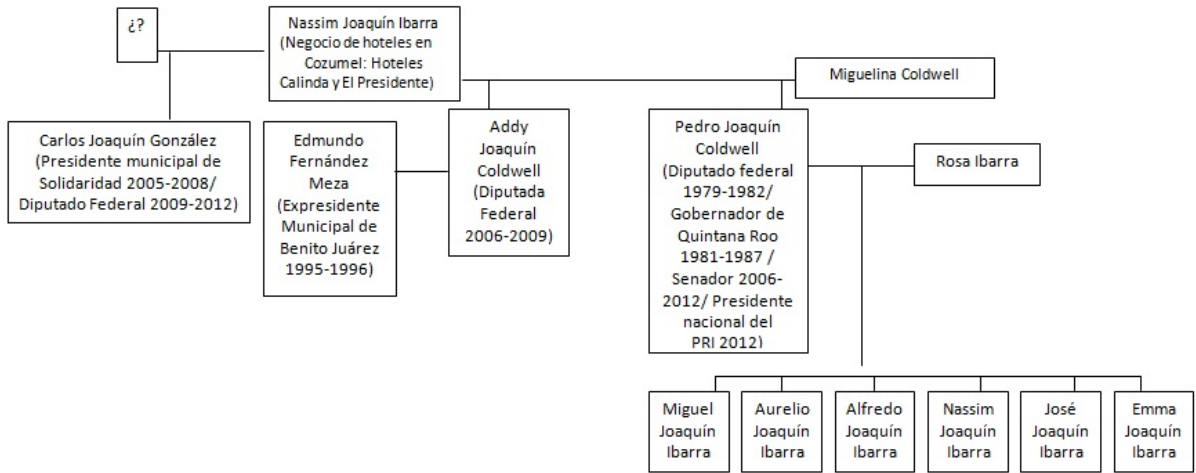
¿?

Nassim Joaquín Ibarra (Negocio de hoteles en Cozumel: Hoteles Calinda y El Presidente)

Miguelina Coldwell

Carlos Joaquín González (Presidente municipal de Solidaridad 2005-2008/ Diputado Federal 2009-2012)

Edmundo Fernández Meza (Expresidente Municipal de Benito Juárez 1995-1996)

Addy Joaquín Coldwell (Diputada Federal 2006-2009)

Pedro Joaquín Coldwell (Diputado federal 1979-1982/ Gobernador de Quintana Roo 1981-1987 / Senador 2006-2012/ Presidente nacional del PRI 2012)

Rosa Ibarra

Miguel Joaquín Ibarra

Aurelio Joaquín Ibarra

Alfredo Joaquín Ibarra

Nassim Joaquín Ibarra

José Joaquín Ibarra

Emma Joaquín Ibarra